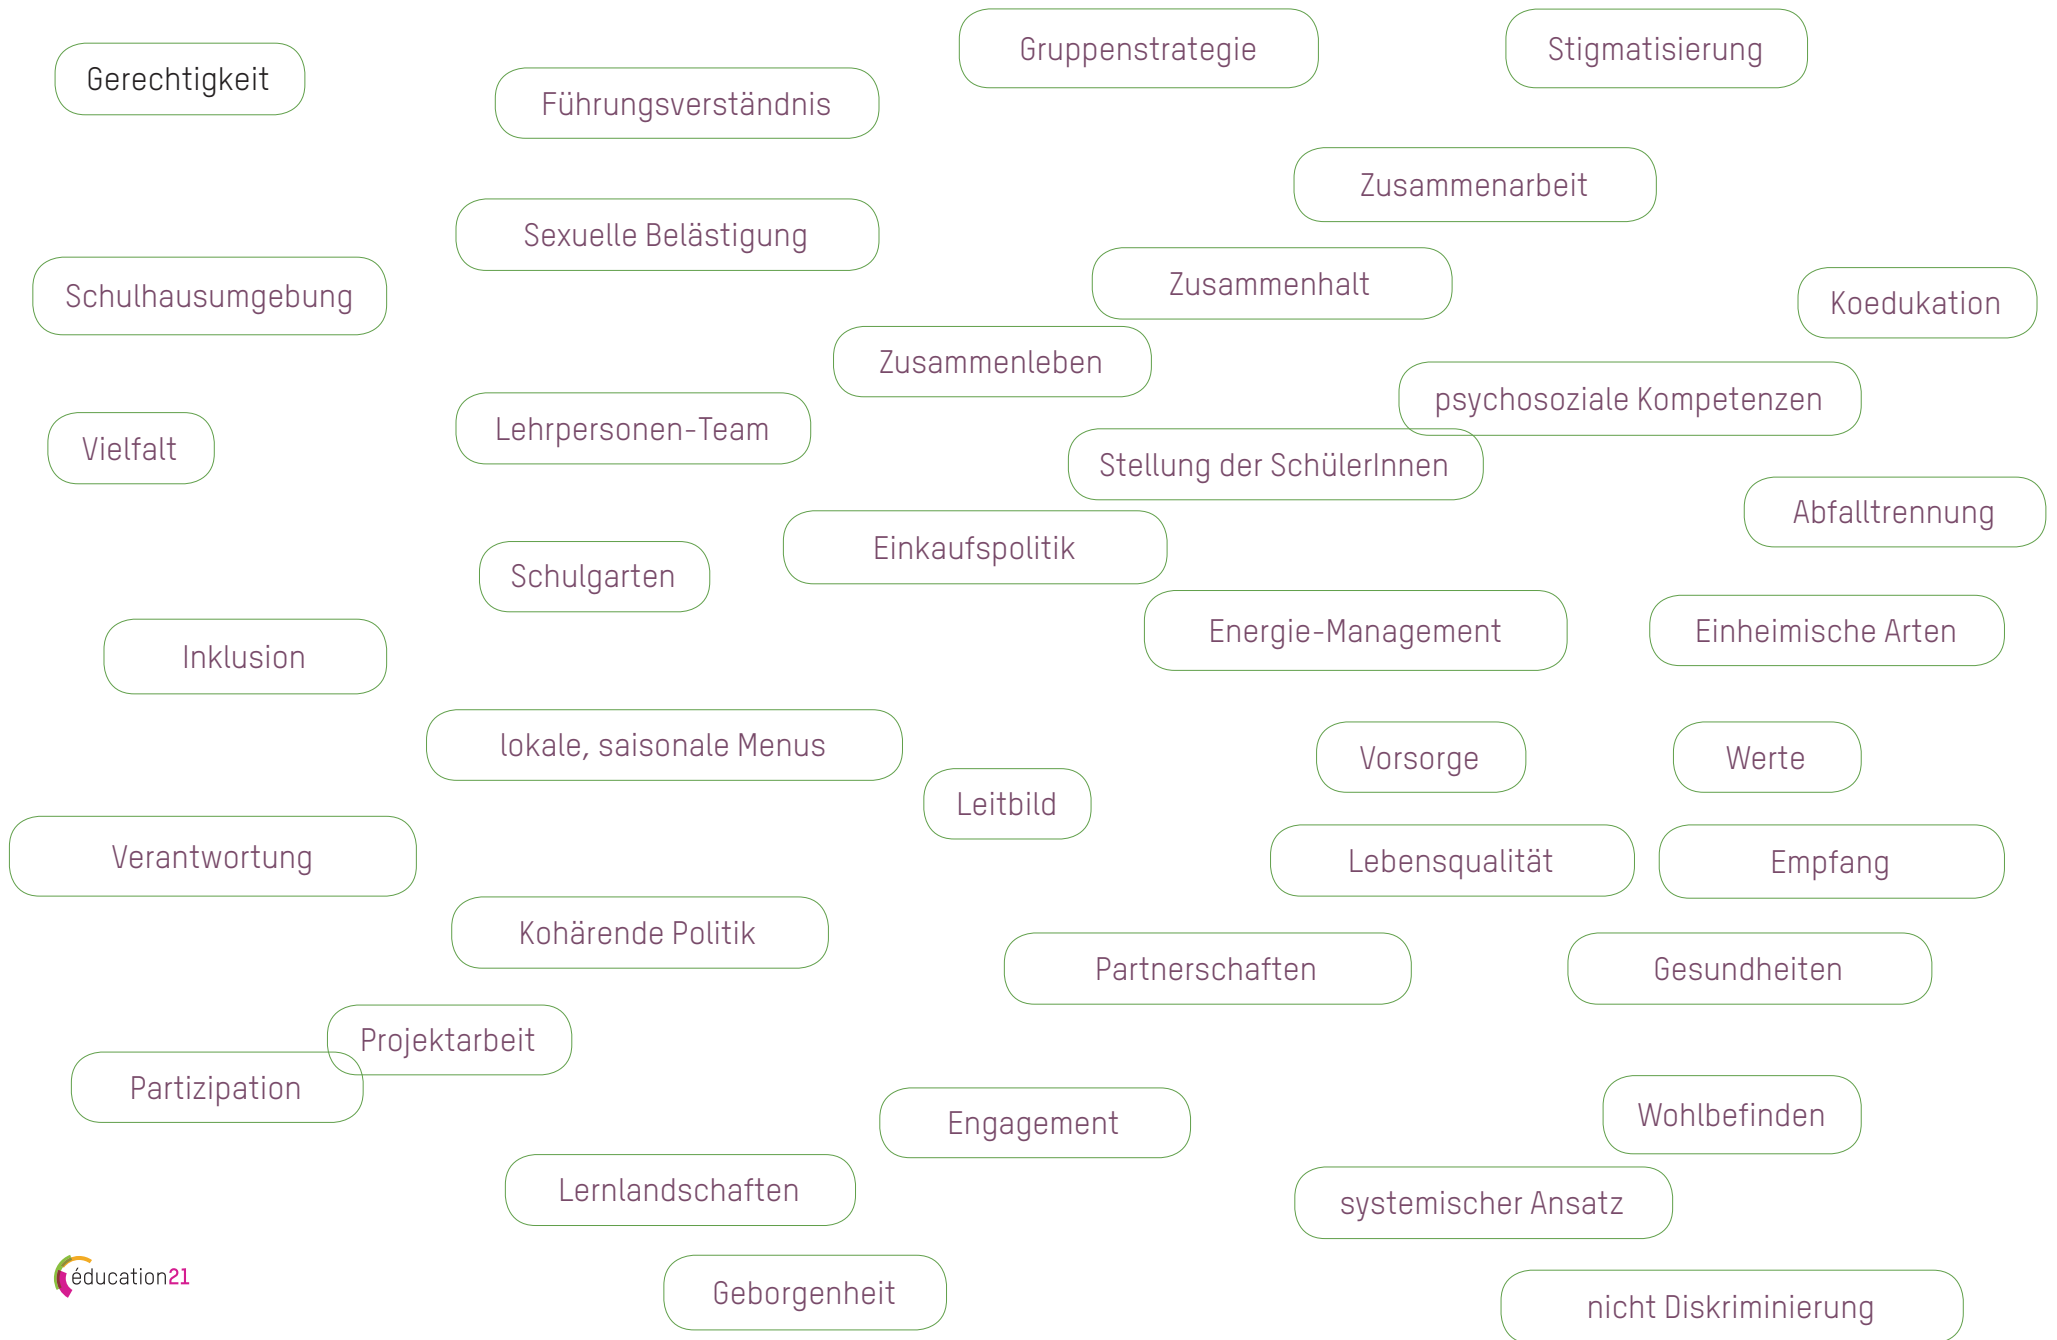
Gerechtigkeit

Führungsverständnis

Gruppenstrategie

Stigmatisierung

Zusammenarbeit

Sexuelle Belästigung

Schulhausumgebung

Zusammenhalt

Koedukation

Zusammenleben

psychosoziale Kompetenzen

Vielfalt

Lehrpersonen-Team

Stellung der SchülerInnen

Abfalltrennung

Einkaufspolitik

Schulgarten

Energie-Management

Einheimische Arten

Inklusion

lokale, saisonale Menus

Vorsorge

Werte

Leitbild

Verantwortung

Lebensqualität

Empfang

Kohärende Politik

Partnerschaften

Gesundheiten

Projektarbeit

Partizipation

Engagement

Wohlbefinden

Lernlandschaften

systemischer Ansatz

éducation21

Geborgenheit

nicht Diskriminierung